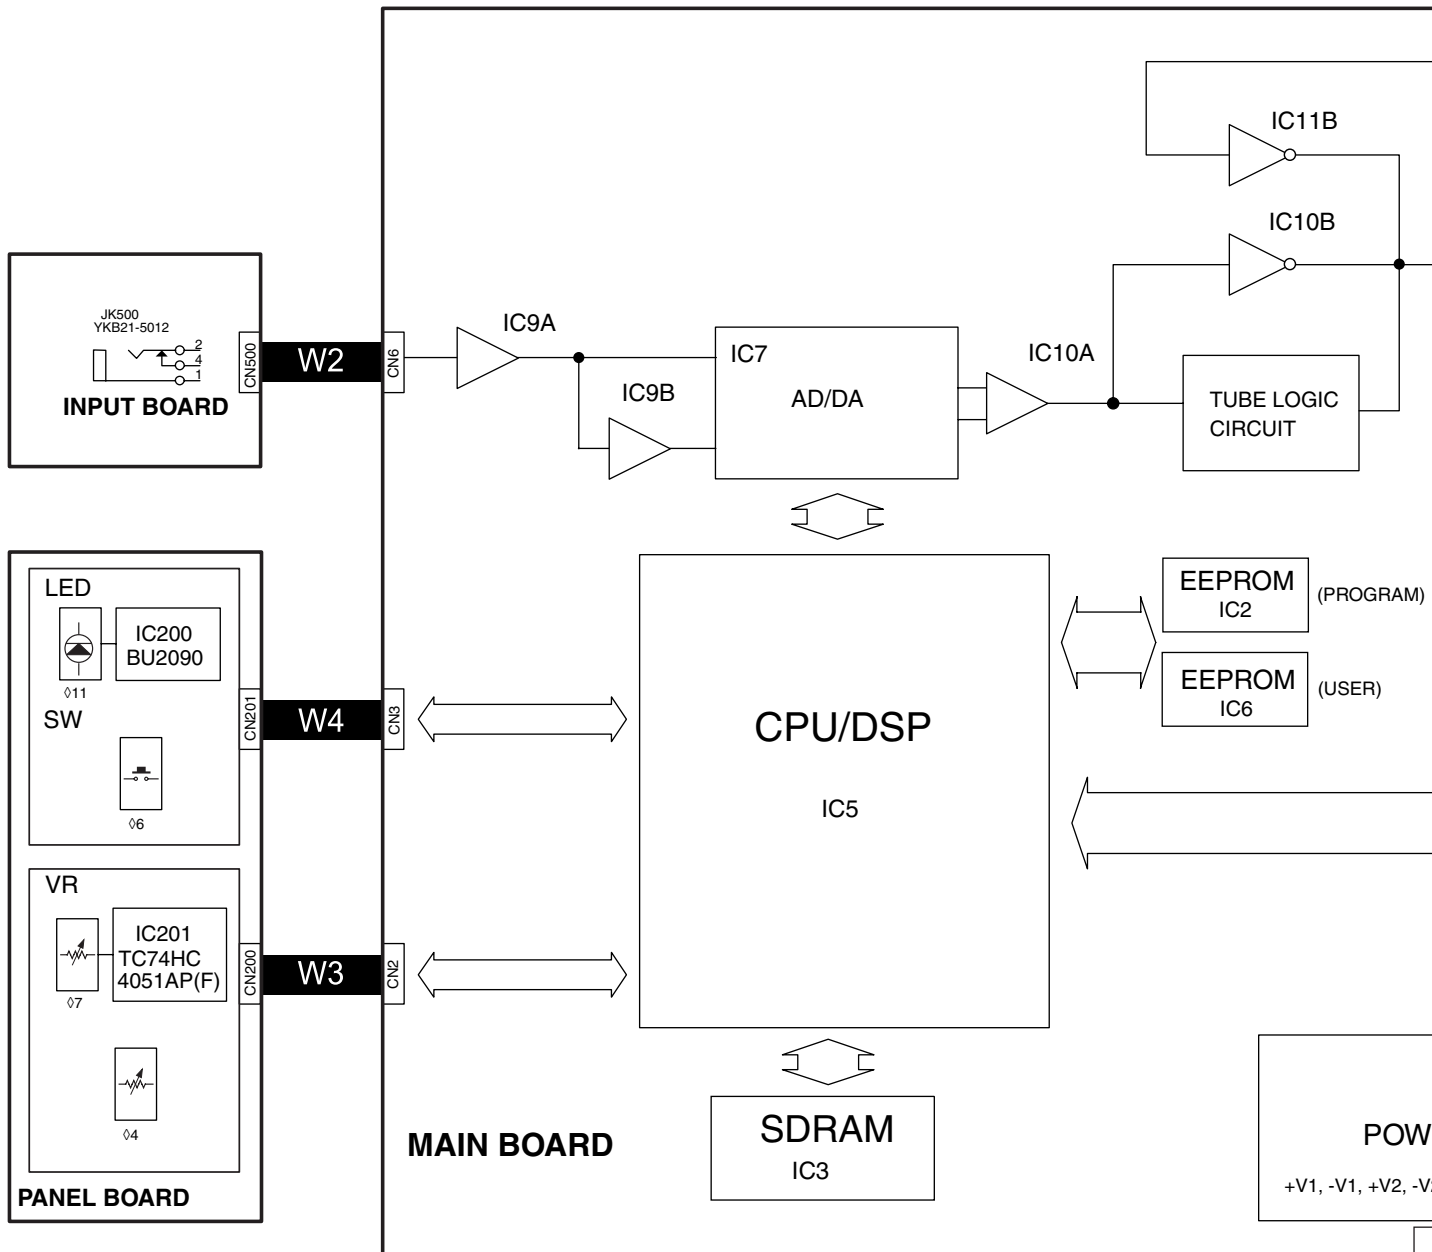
IC11B

IC10B

JK500
YKB21-5012

2
4
1

CN500

W2

CN6

IC9A

IC7

IC10A

INPUT BOARD

IC9B

AD/DA

TUBE LOGIC CIRCUIT

LED

IC200
BU2090

◊11

EEPROM
IC2

(PROGRAM)

EEPROM
IC6

(USER)

SW

CN201

W4

CN3

CPU/DSP

IC5

◊6

VR

IC201
TC74HC
4051AP(F)

◊7

CN200

W3

CN2

◊4

SDRAM
IC3

MAIN BOARD

PANEL BOARD

POW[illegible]

+V1, -V1, +V2, -V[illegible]